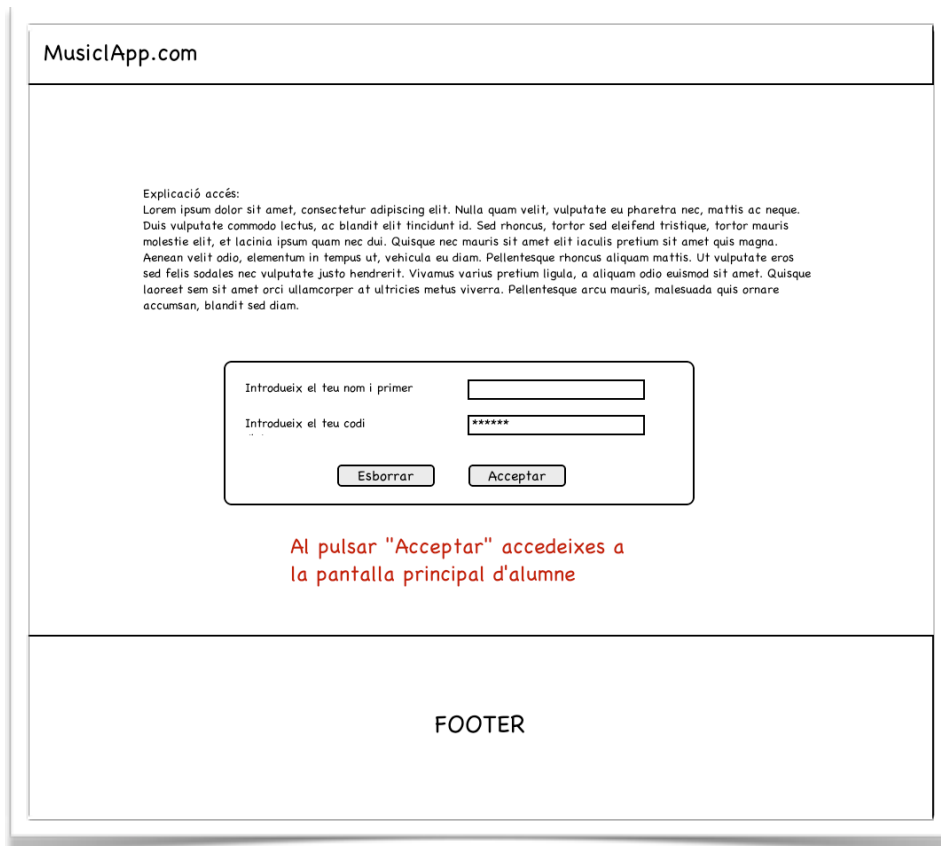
MusicIApp.com

Explicació accés:
Lorem ipsum dolor sit amet, consectetur adipiscing elit. Nulla quam velit, vulputate eu pharetra nec, mattis ac neque. Duis vulputate commodo lectus, ac blandit elit tincidunt id. Sed rhoncus, tortor sed eleifend tristique, tortor mauris molestie elit, et lacinia ipsum quam nec dui. Quisque nec mauris sit amet elit iaculis pretium sit amet quis magna. Aenean velit odio, elementum in tempus ut, vehicula eu diam. Pellentesque rhoncus aliquam mattis. Ut vulputate eros sed felis sodales nec vulputate justo hendrerit. Vivamus varius pretium ligula, a aliquam odio euismod sit amet. Quisque laoreet sem sit amet orci ullamcorper at ultricies metus viverra. Pellentesque arcu mauris, malesuada quis ornare accumsan, blandit sed diam.

Introdueix el teu nom i primer

Introdueix el teu codi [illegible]

******

Esborrar

Acceptar

Al pulsar "Acceptar" accedeixes a la pantalla principal d'alumne

FOOTER